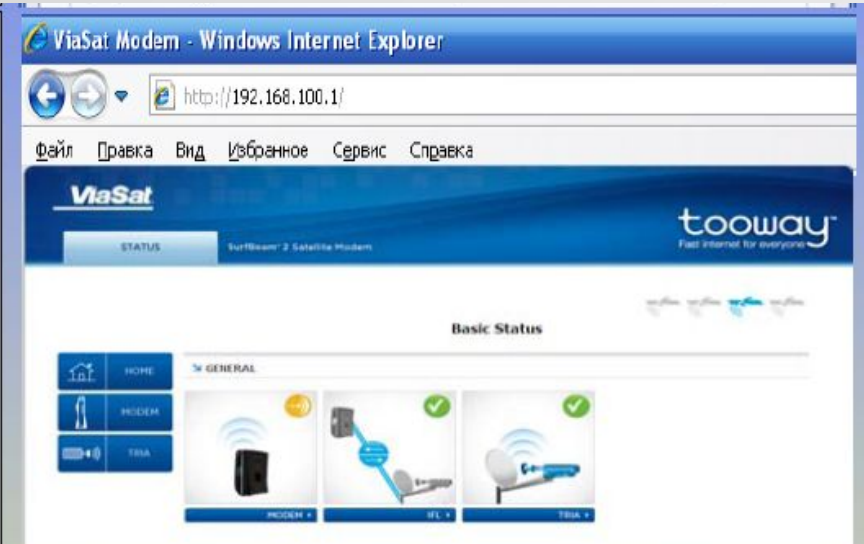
ViaSat Modem - Windows Internet Explorer

http://192.168.100.1/

Файл Правка Вид Избранное Сервис Справка

ViaSat

tooway
Fast internet for everyone

STATUS

SurfBeam 2 Satellite Modem

Basic Status

HOME

MODEM

TRIA

GENERAL

MODEM

IFL

TRIA